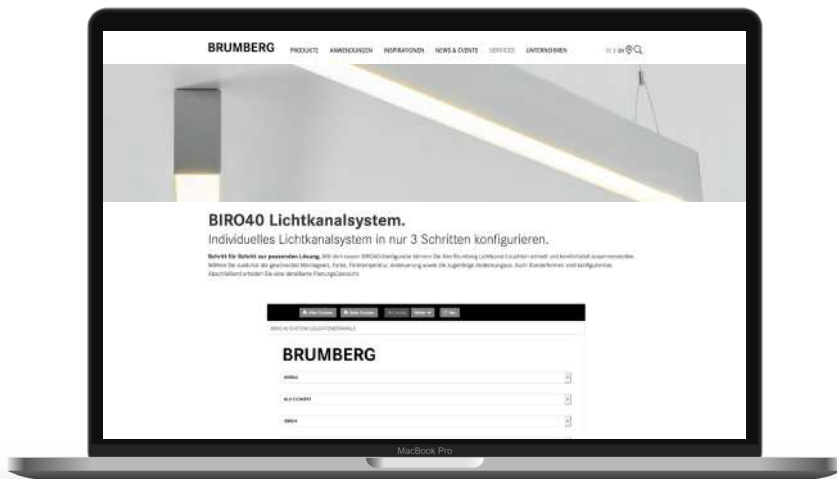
BRUMBERG PRODUKTE ANWENDUNGEN INSPIRATIONEN NEWS & EVENTS SERVICES UNTERNEHMEN DE | EN

BIRO40 Lichtkanalsystem.

Individuelles Lichtkanalsystem in nur 3 Schritten konfigurieren.

Schritt für Schritt zur passenden Lösung. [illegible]

BIRO40 SYSTEM LICHTKANALE

BRUMBERG

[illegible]

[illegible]

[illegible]

MacBook Pro